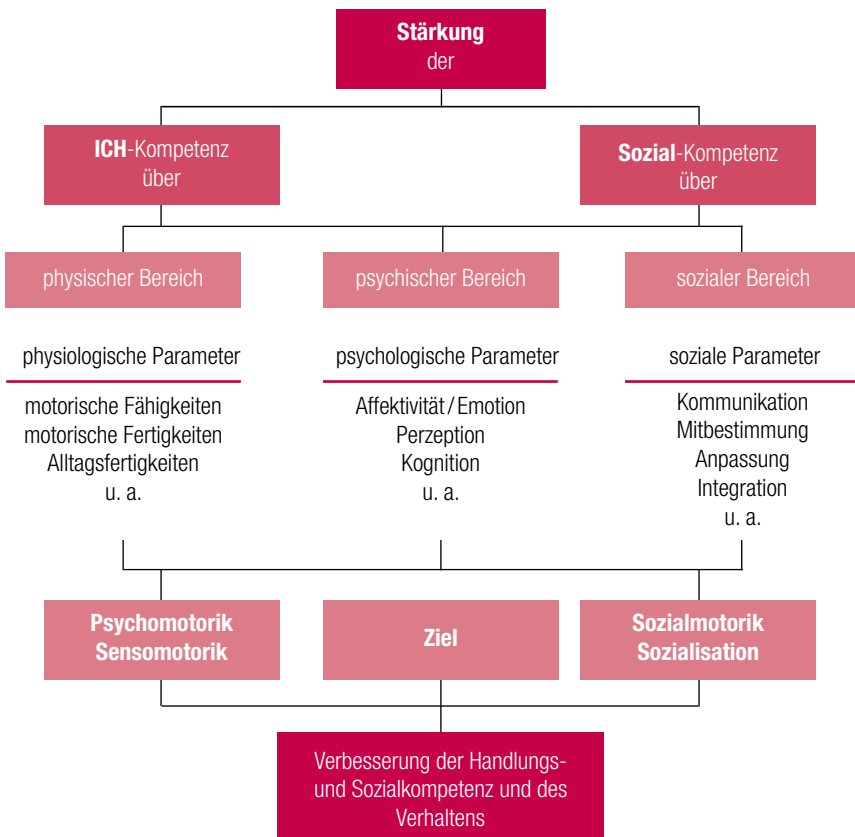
**Stärkung** der

**ICH**-Kompetenz über

**Sozial**-Kompetenz über

physischer Bereich

psychischer Bereich

sozialer Bereich

physiologische Parameter

motorische Fähigkeiten
motorische Fertigkeiten
Alltagsfertigkeiten
u. a.

psychologische Parameter

Affektivität / Emotion
Perzeption
Kognition
u. a.

soziale Parameter

Kommunikation
Mitbestimmung
Anpassung
Integration
u. a.

**Psychomotorik Sensomotorik**

**Ziel**

**Sozialmotorik Sozialisation**

Verbesserung der Handlungs- und Sozialkompetenz und des Verhaltens